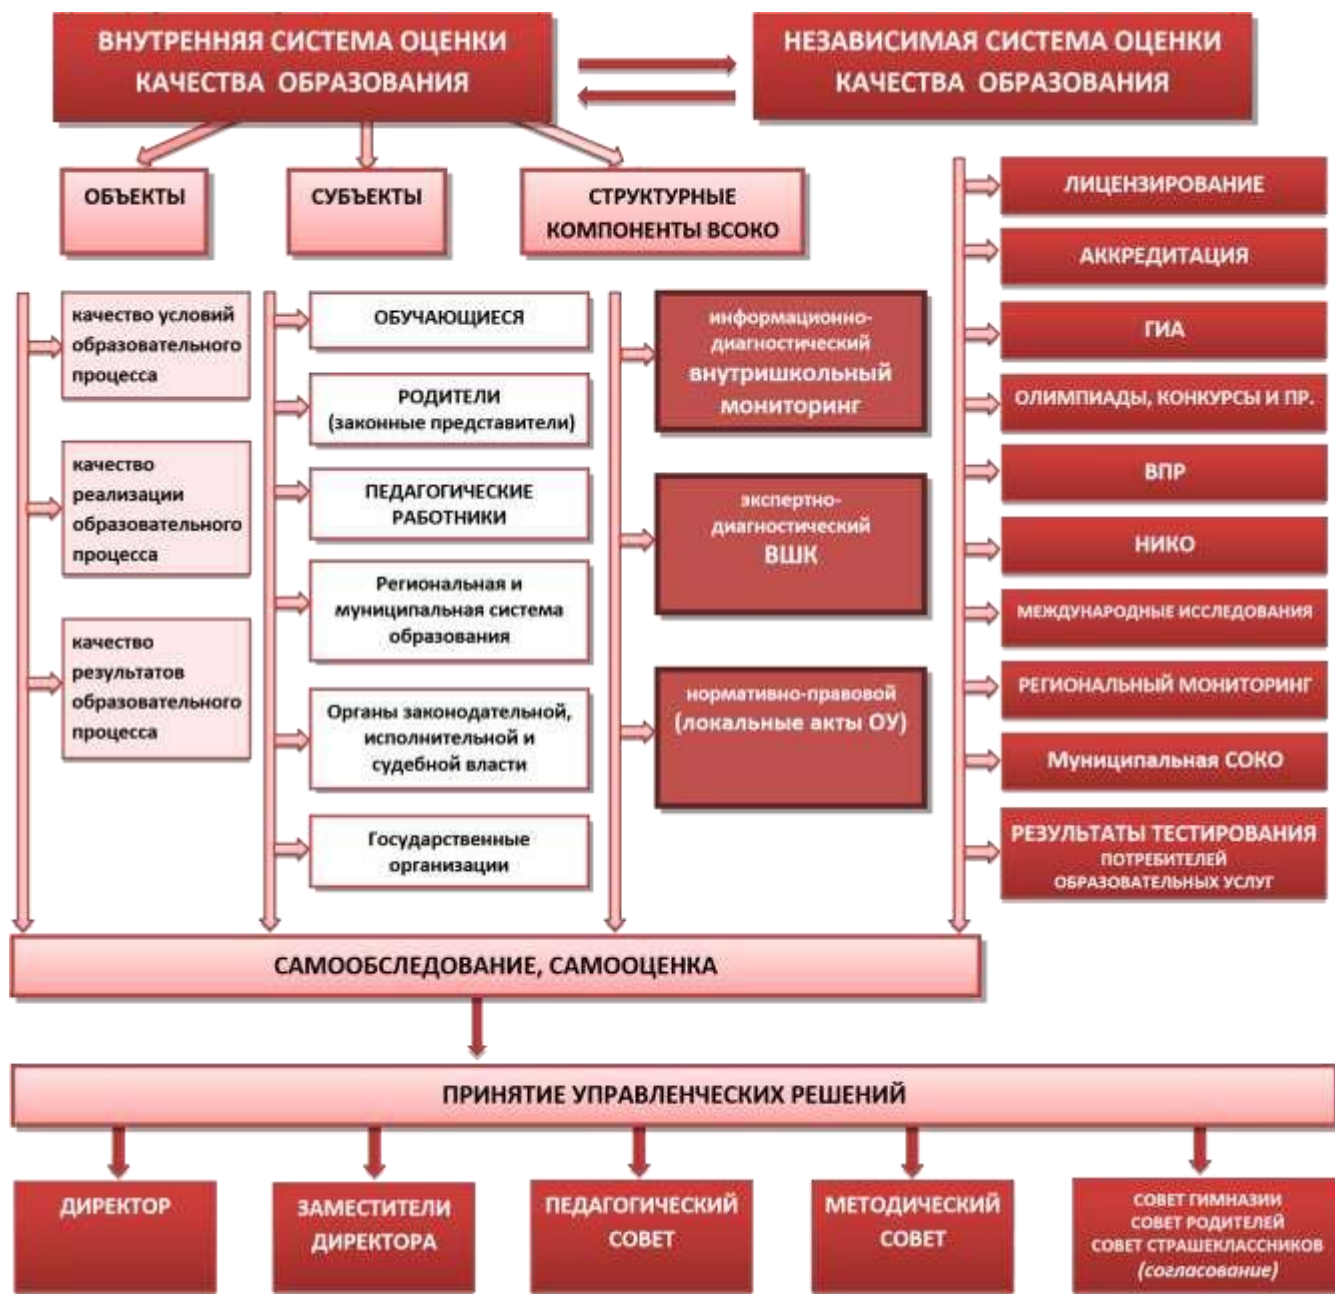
ВНУТРЕННЯЯ СИСТЕМА ОЦЕНКИ КАЧЕСТВА ОБРАЗОВАНИЯ

НЕЗАВИСИМАЯ СИСТЕМА ОЦЕНКИ КАЧЕСТВА ОБРАЗОВАНИЯ

ОБЪЕКТЫ

СУБЪЕКТЫ

СТРУКТУРНЫЕ КОМПОНЕНТЫ ВСОКО

качество условий образовательного процесса

качество реализации образовательного процесса

качество результатов образовательного процесса

ОБУЧАЮЩИЕСЯ

РОДИТЕЛИ (законные представители)

ПЕДАГОГИЧЕСКИЕ РАБОТНИКИ

Региональная и муниципальная система образования

Органы законодательной, исполнительной и судебной власти

Государственные организации

информационно-диагностический внутришкольный мониторинг

экспертно-диагностический ВШК

нормативно-правовой (локальные акты ОУ)

ЛИЦЕНЗИРОВАНИЕ

АККРЕДИТАЦИЯ

ГИА

ОЛИМПИАДЫ, КОНКУРСЫ И ПР.

ВПР

НИКО

МЕЖДУНАРОДНЫЕ ИССЛЕДОВАНИЯ

РЕГИОНАЛЬНЫЙ МОНИТОРИНГ

Муниципальная СОКО

РЕЗУЛЬТАТЫ ТЕСТИРОВАНИЯ ПОТРЕБИТЕЛЕЙ ОБРАЗОВАТЕЛЬНЫХ УСЛУГ

САМООБСЛЕДОВАНИЕ, САМООЦЕНКА

ПРИНЯТИЕ УПРАВЛЕНЧЕСКИХ РЕШЕНИЙ

ДИРЕКТОР

ЗАМЕСТИТЕЛИ ДИРЕКТОРА

ПЕДАГОГИЧЕСКИЙ СОВЕТ

МЕТОДИЧЕСКИЙ СОВЕТ

СОВЕТ ГИМНАЗИИ
СОВЕТ РОДИТЕЛЕЙ
СОВЕТ СТРАШЕКЛАССНИКОВ
(согласование)